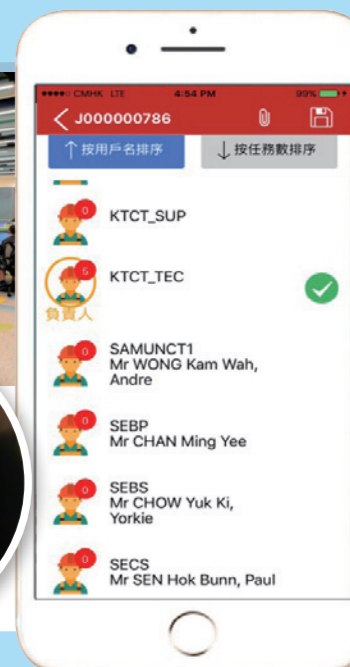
●●●●○ CMHK LTE
4:54 PM
99%
J000000786
↑按用戶名排序
↓按任務數排序

0
KTCT_SUP

5
KTCT_TEC
負責人

0
SAMUNCT1
Mr WONG Kam Wah, Andre

0
SEBP
Mr CHAN Ming Yee

0
SEBS
Mr CHOW Yuk Ki, Yorkie

0
SECS
Mr SEN Hok Bunn, Paul